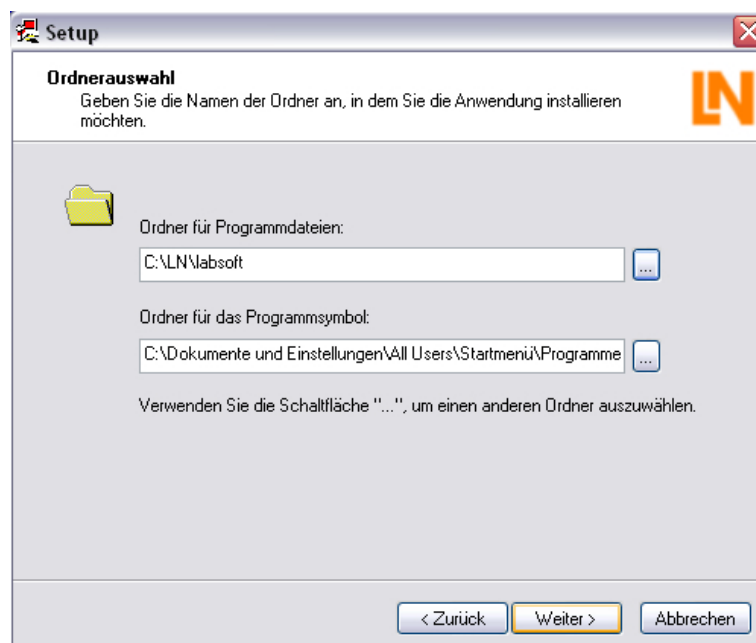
Setup

Ordnerauswahl
Geben Sie die Namen der Ordner an, in dem Sie die Anwendung installieren möchten.

LN

Ordner für Programmdateien:

C:\LN\labsoft

...

Ordner für das Programmsymbol:

C:\Dokumente und Einstellungen\All Users\Startmenü\Programme

...

Verwenden Sie die Schaltfläche "...", um einen anderen Ordner auszuwählen.

< Zurück | Weiter > | Abbrechen